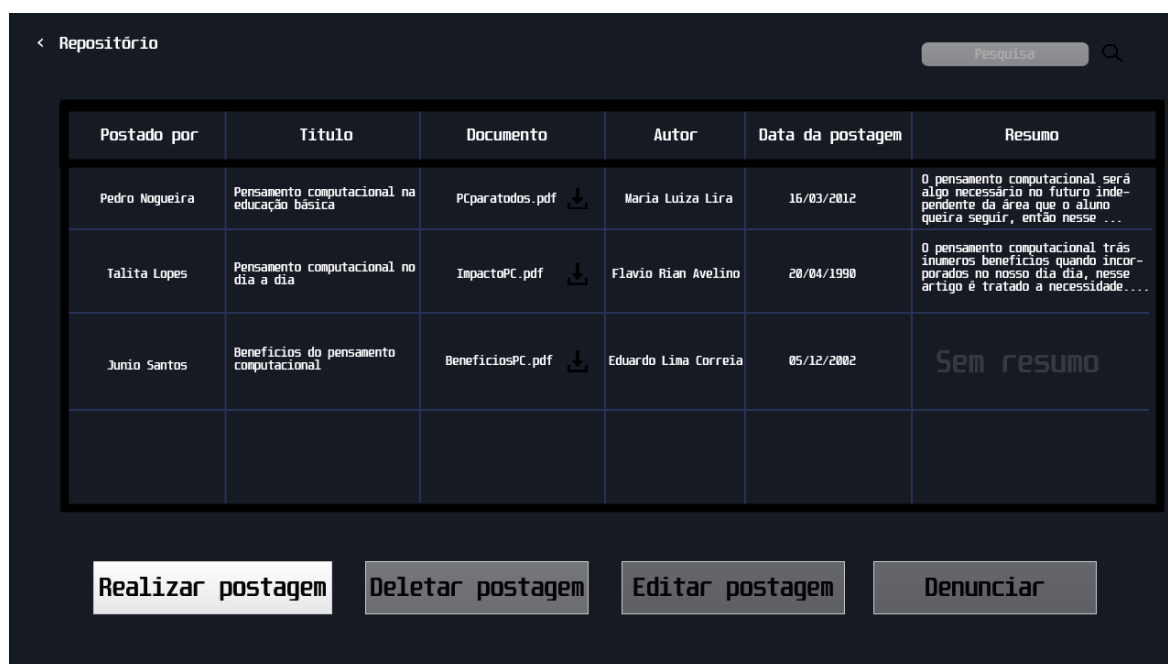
< Repositório

Pesquisa

| Postado por | Titulo | Documento | Autor | Data da postagem | Resumo |
|---|---|---|---|---|---|
| Pedro Nogueira | Pensamento computacional na educação básica | PCparatodos.pdf | Maria Luiza Lira | 16/03/2012 | O pensamento computacional será algo necessário no futuro independente da área que o aluno queira seguir, então nesse ... |
| Talita Lopes | Pensamento computacional no dia a dia | ImpactoPC.pdf | Flavio Rian Avelino | 20/04/1990 | O pensamento computacional trás inumeros beneficios quando incorporados no nosso dia dia, nesse artigo é tratado a necessidade.... |
| Junio Santos | Beneficios do pensamento computacional | BeneficiosPC.pdf | Eduardo Lima Correia | 05/12/2002 | Sem resumo |
| | | | | | |

Realizar postagem

Deletar postagem

Editar postagem

Denunciar